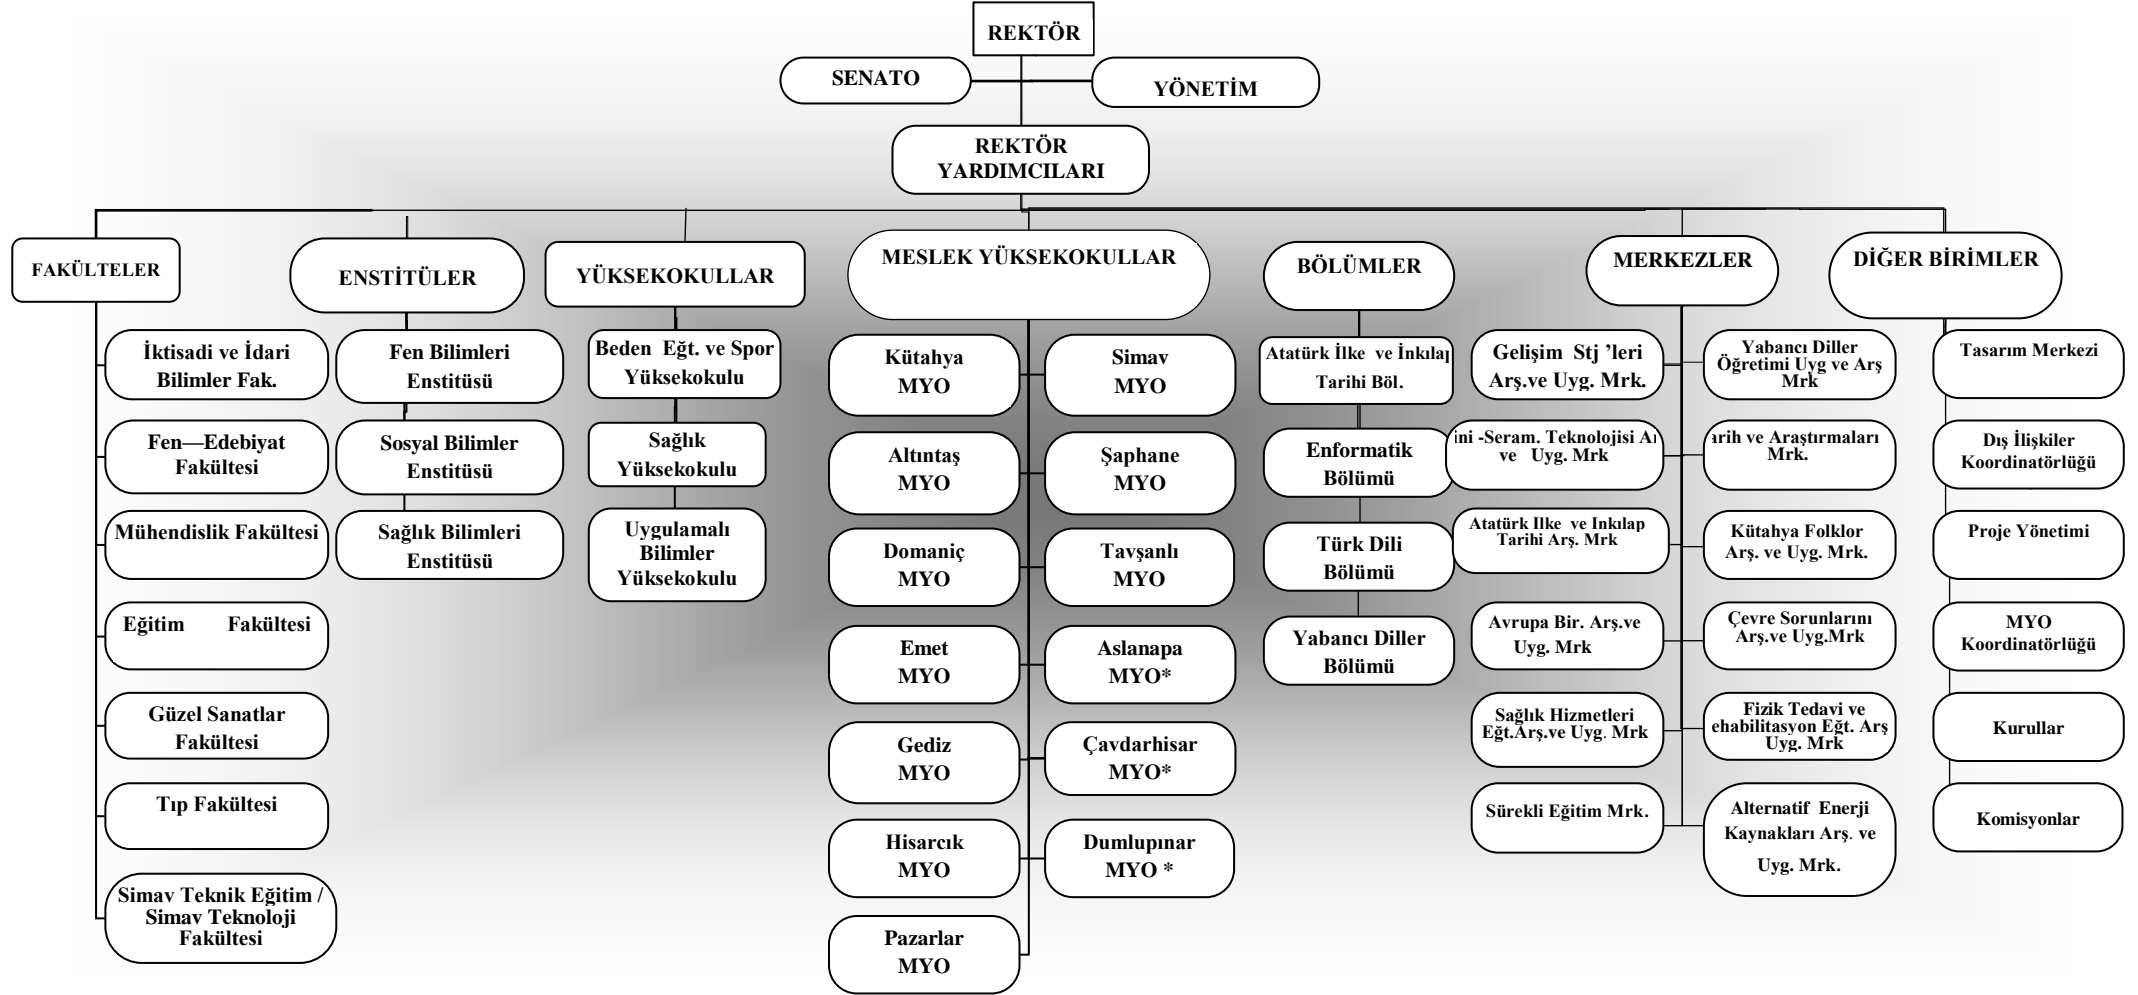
REKTÖR

SENATO

YÖNETİM

REKTÖR YARDIMCILARI

FAKÜLTELER

İktisadi ve İdari Bilimler Fak.

Fen—Edebiyat Fakültesi

Mühendislik Fakültesi

Eğitim Fakültesi

Güzel Sanatlar Fakültesi

Tıp Fakültesi

Simav Teknik Eğitim / Simav Teknoloji Fakültesi

ENSTİTÜLER

Fen Bilimleri Enstitüsü

Sosyal Bilimler Enstitüsü

Sağlık Bilimleri Enstitüsü

YÜKSEKOKULLAR

Beden Eğt. ve Spor Yüksekokulu

Sağlık Yüksekokulu

Uygulamalı Bilimler Yüksekokulu

MESLEK YÜKSEKOKULLAR

Kütahya MYO

Altıntaş MYO

Domaniç MYO

Emet MYO

Gediz MYO

Hisarcık MYO

Pazarlar MYO

Simav MYO

Şaphane MYO

Tavşanlı MYO

Aslanapa MYO*

Çavdarhisar MYO*

Dumlupınar MYO *

BÖLÜMLER

Atatürk İlke ve İnkılap Tarihi Böl.

Enformatik Bölümü

Türk Dili Bölümü

Yabancı Diller Bölümü

MERKEZLER

Gelişim Stj 'leri Arş.ve Uyg. Mrk.

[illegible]ini -Seram. Teknolojisi A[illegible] ve Uyg. Mrk

Atatürk İlke ve İnkılap Tarihi Arş. Mrk

Avrupa Bir. Arş.ve Uyg. Mrk

Sağlık Hizmetleri Eğt.Arş.ve Uyg. Mrk

Sürekli Eğitim Mrk.

Yabancı Diller Öğretimi Uyg ve Arş Mrk

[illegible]arih ve Araştırmaları Mrk.

Kütahya Folklor Arş. ve Uyg. Mrk.

Çevre Sorunlarını Arş.ve Uyg.Mrk

Fizik Tedavi ve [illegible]ehabilitasyon Eğt. Arş Uyg. Mrk

Alternatif Enerji Kaynakları Arş. ve Uyg. Mrk.

DİĞER BİRİMLER

Tasarım Merkezi

Dış İlişkiler Koordinatörlüğü

Proje Yönetimi

MYO Koordinatörlüğü

Kurullar

Komisyonlar